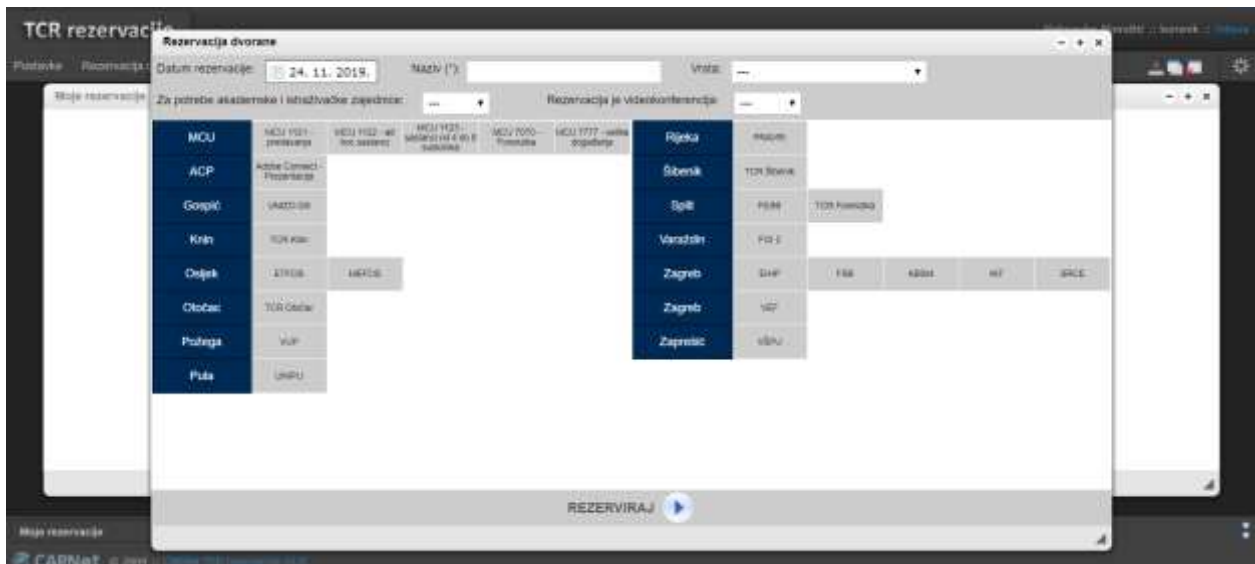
TCR rezervacije

Postavke Rezervacija

Moje rezervacije

Rezervacija dvorane

Datum rezervacije: 24. 11. 2019.
Naziv (*):
Vrsta: ---
Za potrebe akademske i istraživačke zajednice: ---
Rezervacija je videokonferencija: ---

| MCU | MCU 1101 - predavanje | MCU 1102 - sat 1to1 sastanci | MCU 1123 - sastanci od 4 do 8 sudionika | MCU 7070 - Fotonuška | MCU 7777 - velika događanja |
|---|---|---|---|---|---|
| ACP | Adobe Connect - Prezentacije | | | | |
| Gospić | UNIZD-GS | | | | |
| Knin | TCR Knin | | | | |
| Osijek | ETFOS | MEFOS | | | |
| Otočac | TCR Otočac | | | | |
| Požega | VUP | | | | |
| Pula | UNIPU | | | | |

| Rijeka | PRAVRI | | | | |
|---|---|---|---|---|---|
| Šibenik | TCR Šibenik | | | | |
| Split | FESB | TCR Kaštela | | | |
| Varaždin | FOI 2 | | | | |
| Zagreb | SHF | FSB | KBSM | HIT | SRCE |
| Zagreb | VEF | | | | |
| Zaprešić | VŠPU | | | | |

REZERVIRAJ

Moje rezervacije

CARNet